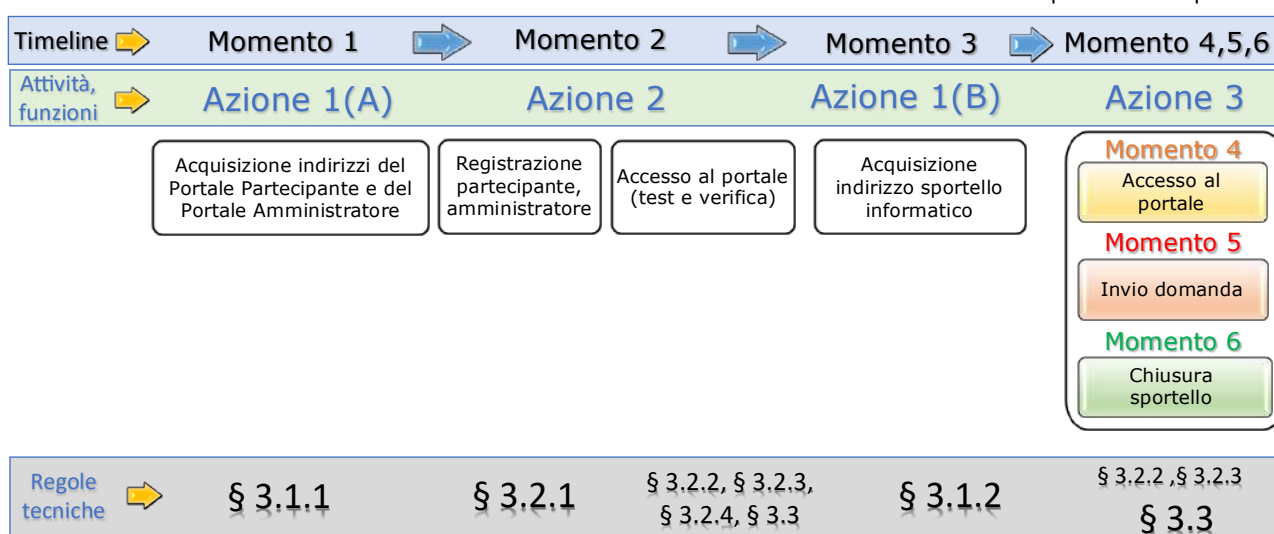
Timeline Momento 1 Momento 2 Momento 3 Momento 4,5,6

Attività, funzioni Azione 1(A) Azione 2 Azione 1(B) Azione 3

Acquisizione indirizzi del Portale Partecipante e del Portale Amministratore

Registrazione partecipante, amministratore

Accesso al portale (test e verifica)

Acquisizione indirizzo sportello informatico

Momento 4
Accesso al portale

Momento 5
Invio domanda

Momento 6
Chiusura sportello

Regole tecniche § 3.1.1 § 3.2.1 § 3.2.2, § 3.2.3, § 3.2.4, § 3.3 § 3.1.2 § 3.2.2 ,§ 3.2.3 § 3.3